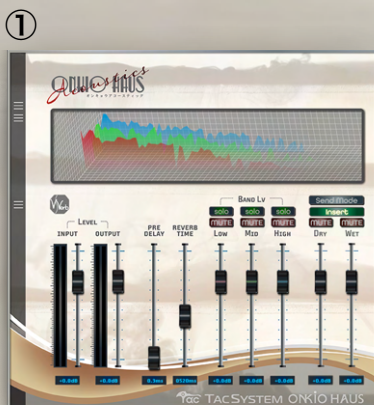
①

ONKIO HAUS Acoustics
オンキョウアコースティック

LEVEL
INPUT
OUTPUT
PRE DELAY
REVERB TIME
Band Lv
solo solo solo
mute mute mute
Low Mid High
Send Mode
insert
mute mute
Dry Wet

-0.0dB
-0.0dB
0.1ms
0126ms
-0.0dB
-0.0dB
-0.0dB
-0.0dB
-0.0dB

TACSYSTEM ONKIO HAUS